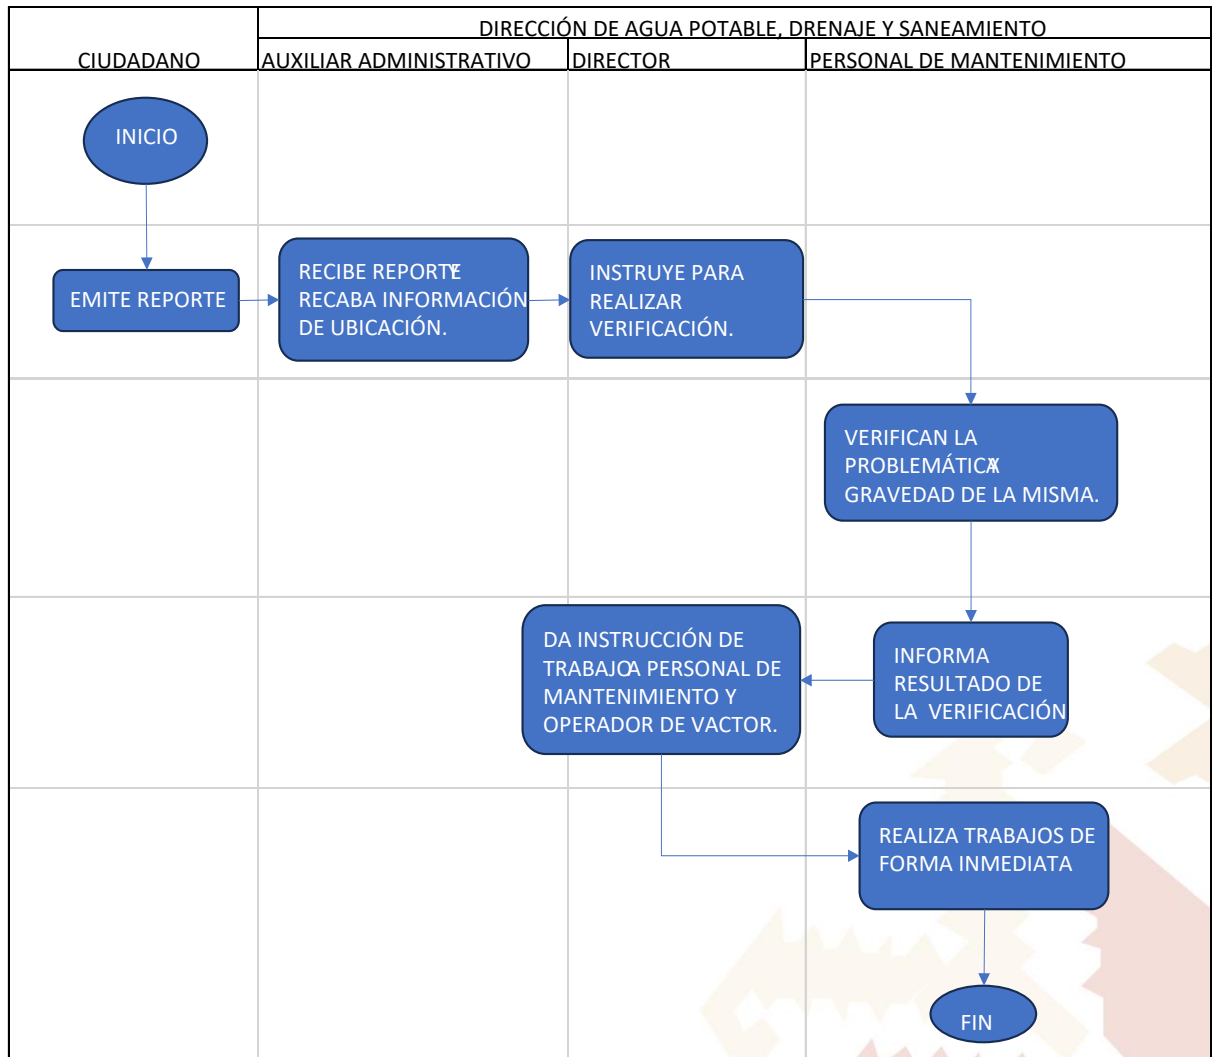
DIRECCIÓN DE AGUA POTABLE, DRENAJE Y SANEAMIENTO

CIUDADANO

AUXILIAR ADMINISTRATIVO

DIRECTOR

PERSONAL DE MANTENIMIENTO

INICIO

EMITE REPORTE

RECIBE REPORTE Y RECABA INFORMACIÓN DE UBICACIÓN.

INSTRUYE PARA REALIZAR VERIFICACIÓN.

VERIFICAN LA PROBLEMÁTICA Y GRAVEDAD DE LA MISMA.

DA INSTRUCCIÓN DE TRABAJO A PERSONAL DE MANTENIMIENTO Y OPERADOR DE VACTOR.

INFORMA RESULTADO DE LA VERIFICACIÓN

REALIZA TRABAJOS DE FORMA INMEDIATA

FIN